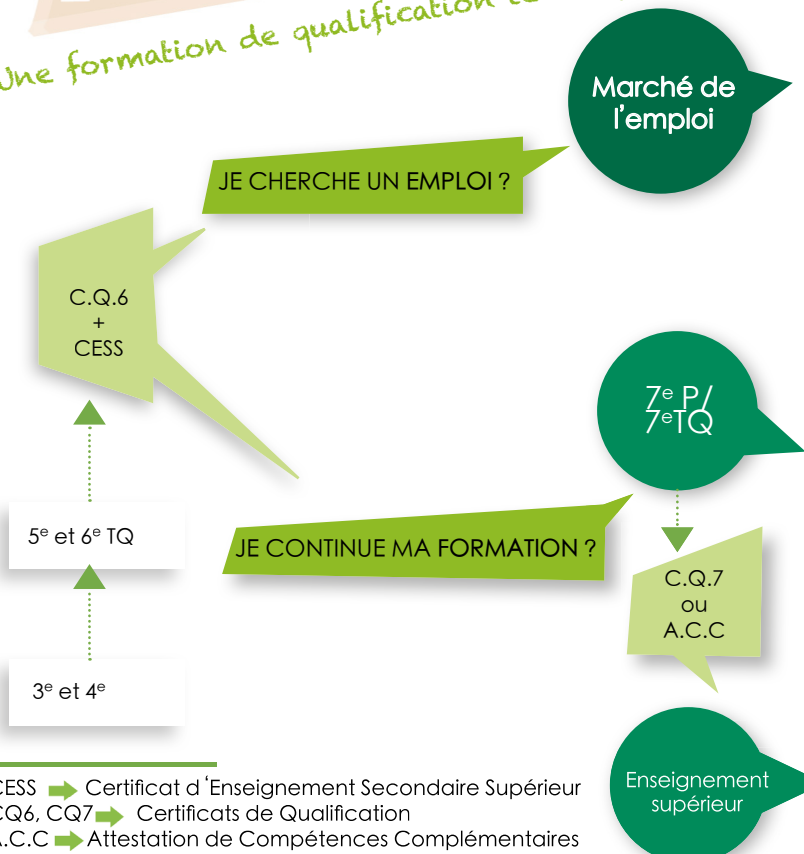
Une formation de qualification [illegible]

Marché de l'emploi

JE CHERCHE UN EMPLOI ?

C.Q.6
+
CESS

$7^e$ P/
$7^e$TQ

$5^e$ et $6^e$ TQ

JE CONTINUE MA FORMATION ?

C.Q.7
ou
A.C.C

$3^e$ et $4^e$

Enseignement supérieur

CESS Certificat d 'Enseignement Secondaire Supérieur
CQ6, CQ7 Certificats de Qualification
A.C.C Attestation de Compétences Complémentaires